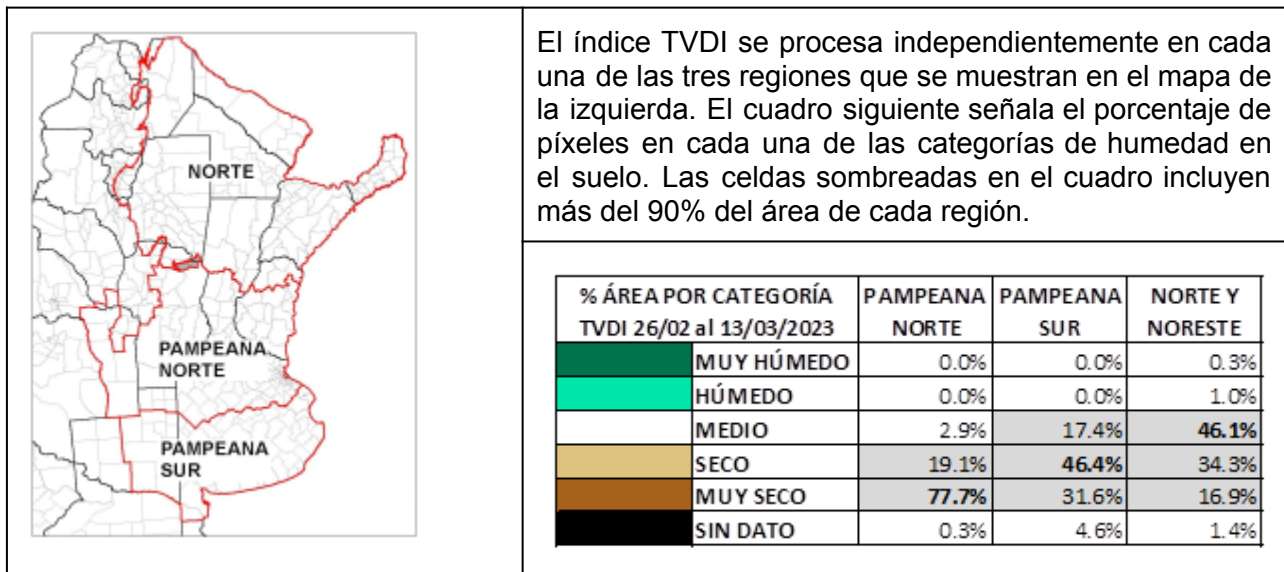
NORTE

PAMPEANA NORTE

PAMPEANA SUR

El índice TVDI se procesa independientemente en cada una de las tres regiones que se muestran en el mapa de la izquierda. El cuadro siguiente señala el porcentaje de píxeles en cada una de las categorías de humedad en el suelo. Las celdas sombreadas en el cuadro incluyen más del 90% del área de cada región.

| % ÁREA POR CATEGORÍA TVDI 26/02 al 13/03/2023 | | PAMPEANA NORTE | PAMPEANA SUR | NORTE Y NORESTE |
|---|---|---|---|---|
| | MUY HÚMEDO | 0.0% | 0.0% | 0.3% |
| | HÚMEDO | 0.0% | 0.0% | 1.0% |
| | MEDIO | 2.9% | 17.4% | **46.1%** |
| | SECO | 19.1% | **46.4%** | 34.3% |
| | MUY SECO | **77.7%** | 31.6% | 16.9% |
| | SIN DATO | 0.3% | 4.6% | 1.4% |